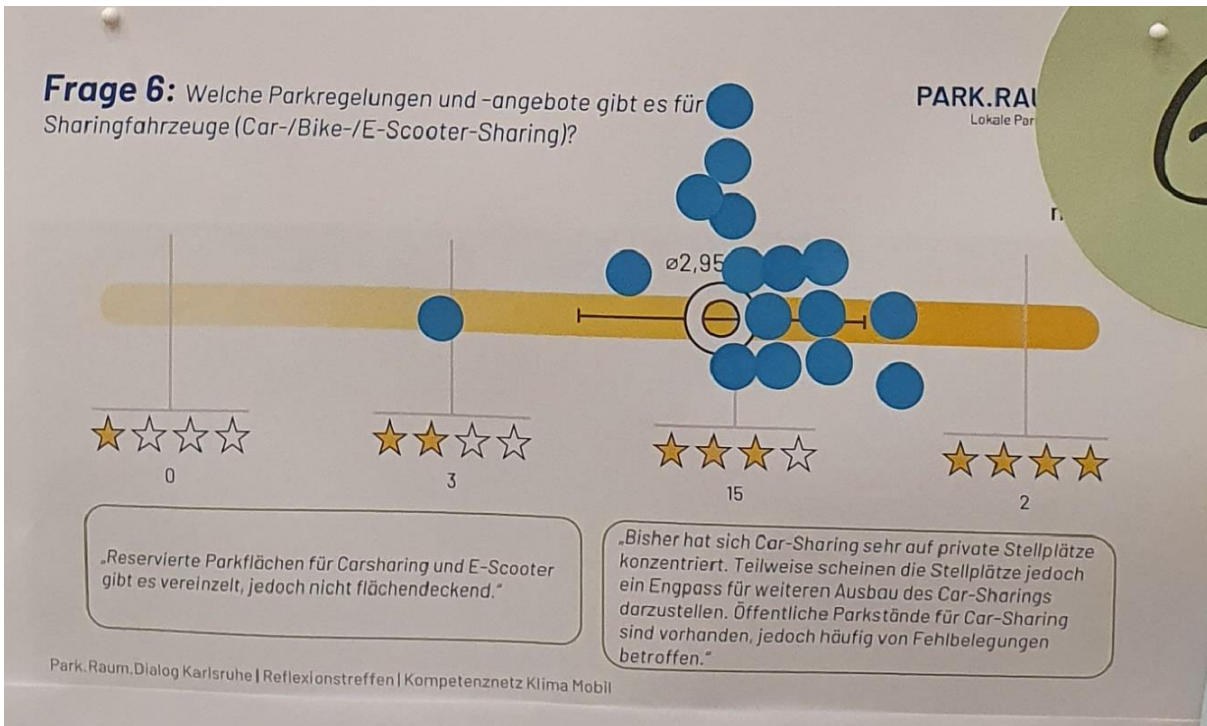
**Frage 6:** Welche Parkregelungen und -angebote gibt es für Sharingfahrzeuge (Car-/Bike-/E-Scooter-Sharing)?

PARK.RAU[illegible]
Lokale Par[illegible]

n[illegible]

ø2,95

0

3

15

2

„Reservierte Parkflächen für Carsharing und E-Scooter gibt es vereinzelt, jedoch nicht flächendeckend."

„Bisher hat sich Car-Sharing sehr auf private Stellplätze konzentriert. Teilweise scheinen die Stellplätze jedoch ein Engpass für weiteren Ausbau des Car-Sharings darzustellen. Öffentliche Parkstände für Car-Sharing sind vorhanden, jedoch häufig von Fehlbelegungen betroffen."

Park.Raum.Dialog Karlsruhe | Reflexionstreffen | Kompetenznetz Klima Mobil